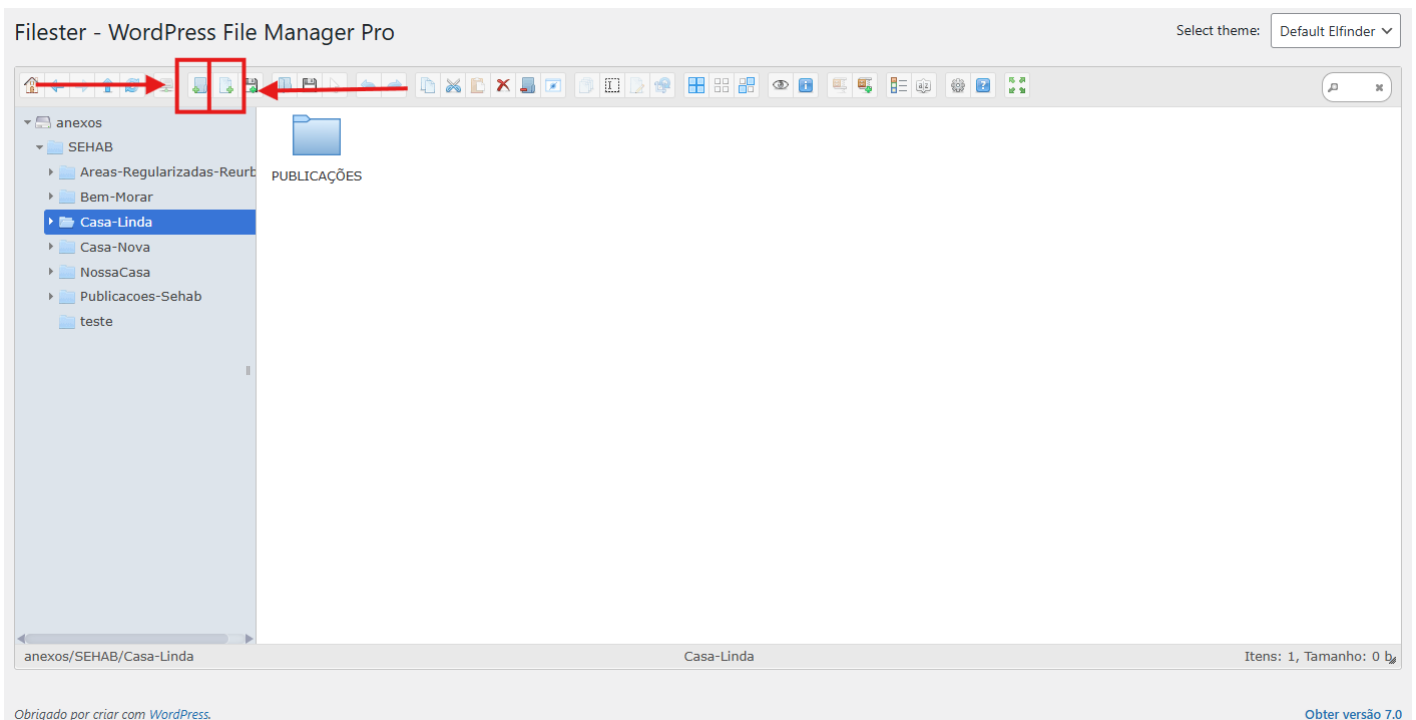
Filester - WordPress File Manager Pro

Select theme: Default Elfinder

anexos
SEHAB
Areas-Regularizadas-Reurb
Bem-Morar
Casa-Linda
Casa-Nova
NossaCasa
Publicacoes-Sehab
teste

PUBLICAÇÕES

anexos/SEHAB/Casa-Linda

Casa-Linda

Itens: 1, Tamanho: 0 b

Obrigado por criar com WordPress.

Obter versão 7.0